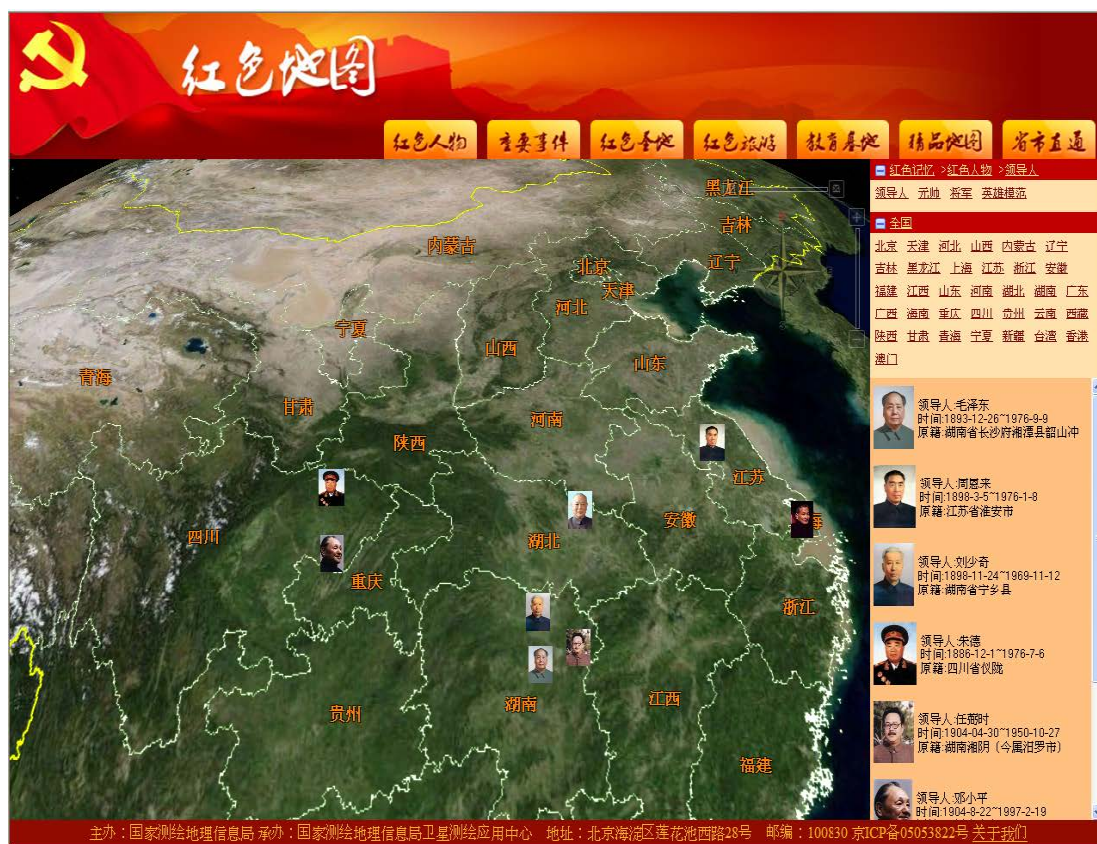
红色地图

红色人物 重要事件 红色圣地 红色旅游 教育基地 精品地图 省市直通

黑龙江
吉林
内蒙古
北京
辽宁
天津
河北
宁夏
山西
山东
青海
甘肃
河南
陕西
江苏
安徽
四川
湖北
海
重庆
浙江
江西
湖南
贵州
福建

红色记忆 >红色人物 >领导人
领导人 元帅 将军 英雄模范

全国
北京 天津 河北 山西 内蒙古 辽宁 吉林 黑龙江 上海 江苏 浙江 安徽 福建 江西 山东 河南 湖北 湖南 广东 广西 海南 重庆 四川 贵州 云南 西藏 陕西 甘肃 青海 宁夏 新疆 台湾 香港 澳门

领导人:毛泽东
时间:1893-12-26~1976-9-9
原籍:湖南省长沙府湘潭县韶山冲

领导人:周恩来
时间:1898-3-5~1976-1-8
原籍:江苏省淮安市

领导人:刘少奇
时间:1898-11-24~1969-11-12
原籍:湖南省宁乡县

领导人:朱德
时间:1886-12-1~1976-7-6
原籍:四川省仪陇

领导人:任弼时
时间:1904-04-30~1950-10-27
原籍:湖南湘阴(今属汨罗市)

领导人:邓小平
时间:1904-8-22~1997-2-19

主办:国家测绘地理信息局 承办:国家测绘地理信息局卫星测绘应用中心 地址:北京海淀区莲花池西路28号 邮编:100830 京ICP备05053822号 关于我们